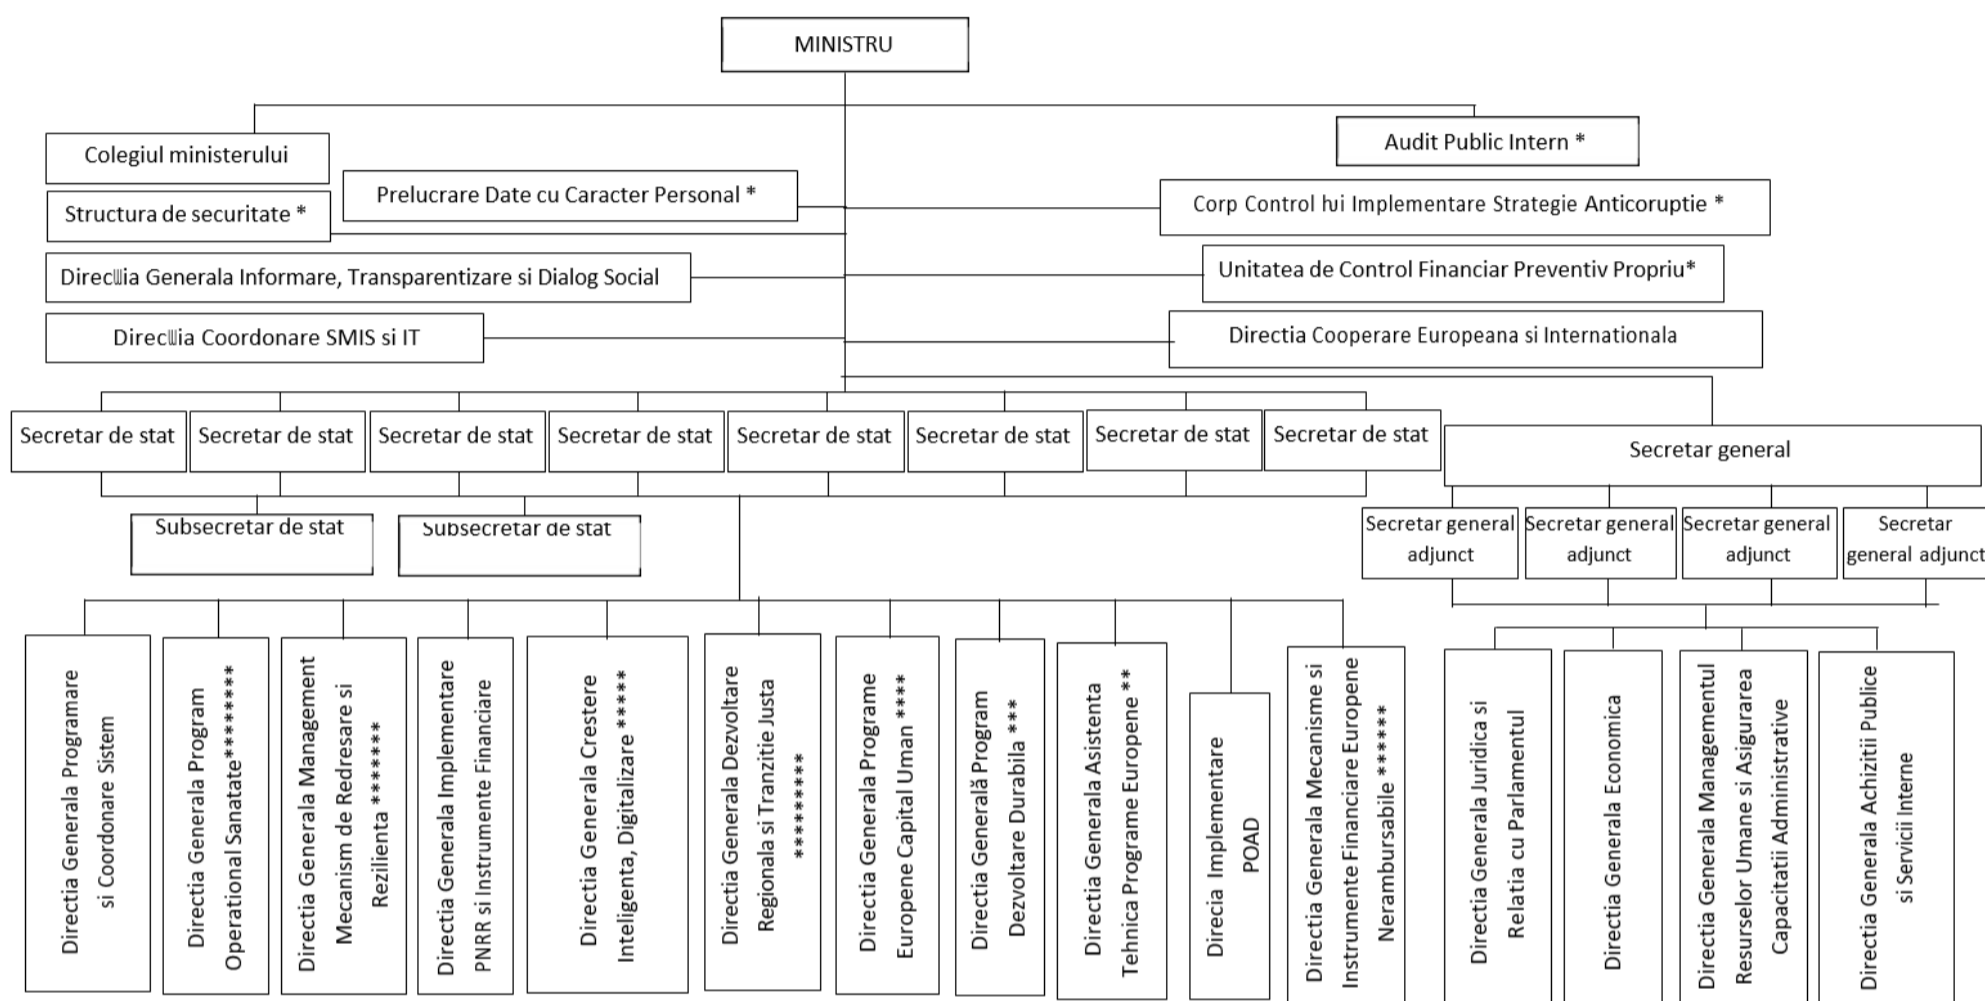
MINISTRU

Colegiul ministerului

Structura de securitate *

Prelucrare Date cu Caracter Personal *

Direc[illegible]ia Generala Informare, Transparentizare si Dialog Social

Direc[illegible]ia Coordonare SMIS si IT

Audit Public Intern *

Corp Control lui Implementare Strategie Anticoruptie *

Unitatea de Control Financiar Preventiv Propriu*

Directia Cooperare Europeana si Internationala

Secretar de stat

Secretar de stat

Secretar de stat

Secretar de stat

Secretar de stat

Secretar de stat

Secretar de stat

Secretar de stat

Secretar general

Subsecretar de stat

Subsecretar de stat

Secretar general adjunct

Secretar general adjunct

Secretar general adjunct

Secretar general adjunct

Directia Generala Programare si Coordonare Sistem

Directia Generala Program Operational Sanatate********

Directia Generala Management Mecanism de Redresare si Rezilienta *******

Directia Generala Implementare PNRR si Instrumente Financiare

Directia Generala Crestere Inteligenta, Digitalizare *****

Directia Generala Dezvoltare Regionala si Tranzitie Justa *********

Directia Generala Programe Europene Capital Uman ****

Directia Generală Program Dezvoltare Durabila ***

Directia Generala Asistenta Tehnica Programe Europene **

Direcia Implementare POAD

Directia Generala Mecanisme si Instrumente Financiare Europene Nerambursabile ******

Directia Generala Juridica si Relatia cu Parlamentul

Directia Generala Economica

Directia Generala Managementul Resurselor Umane si Asigurarea Capacitatii Administrative

Directia Generala Achizitii Publice si Servicii Interne